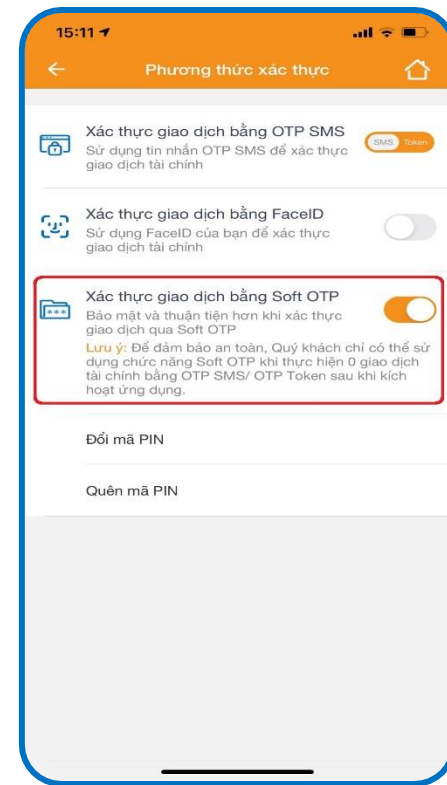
15:11

Phương thức xác thực

Xác thực giao dịch bằng OTP SMS
Sử dụng tin nhắn OTP SMS để xác thực giao dịch tài chính

SMS Token

Xác thực giao dịch bằng FaceID
Sử dụng FaceID của bạn để xác thực giao dịch tài chính

Xác thực giao dịch bằng Soft OTP
Bảo mật và thuận tiện hơn khi xác thực giao dịch qua Soft OTP
Lưu ý: Để đảm bảo an toàn, Quý khách chỉ có thể sử dụng chức năng Soft OTP khi thực hiện 0 giao dịch tài chính bằng OTP SMS/ OTP Token sau khi kích hoạt ứng dụng.

Đổi mã PIN

Quên mã PIN